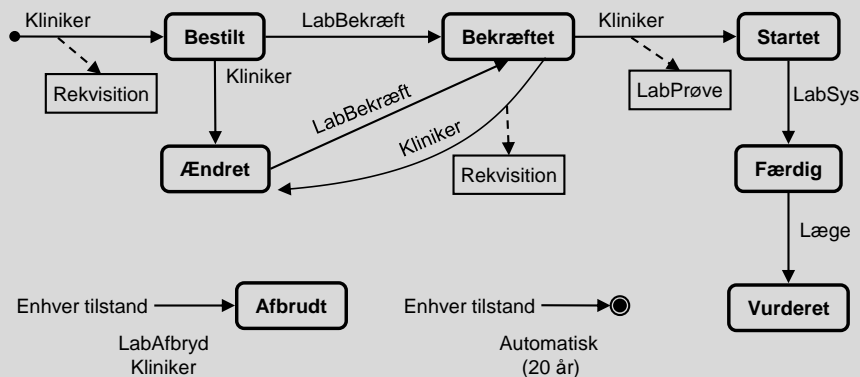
Kliniker
Bestilt
LabBekræft
Bekræftet
Kliniker
Startet
Rekvisition
Kliniker
LabPrøve
LabSys
LabBekræft
Kliniker
Ændret
Rekvisition
Færdig
Læge
Enhver tilstand
Afbrudt
Enhver tilstand
Vurderet
LabAfbryd
Kliniker
Automatisk
(20 år)